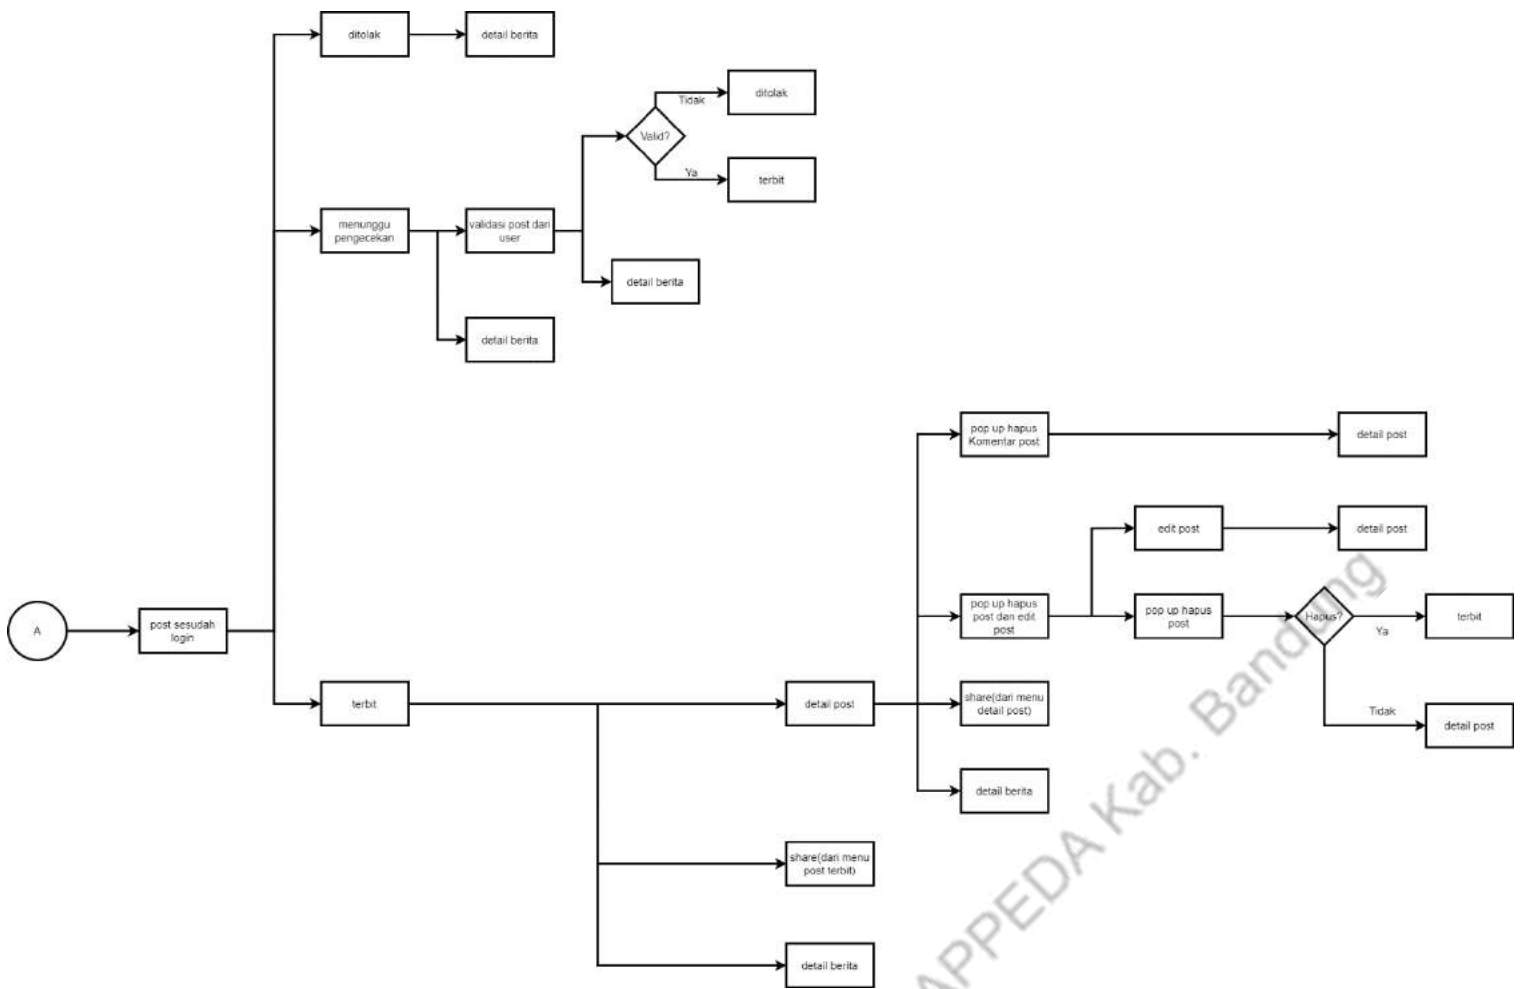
ditolak

detail berita

Tidak

ditolak

Valid?

Ya

terbit

menunggu pengecekan

validasi post dari user

detail berita

detail berita

pop up hapus Komentar post

detail post

edit post

detail post

A

post sesudah login

pop up hapus post dan edit post

pop up hapus post

Hapus?

Ya

terbit

terbit

detail post

share(dari menu detail post)

Tidak

detail post

detail berita

share(dari menu post terbit)

detail berita

APPEDA Kab. Bandung